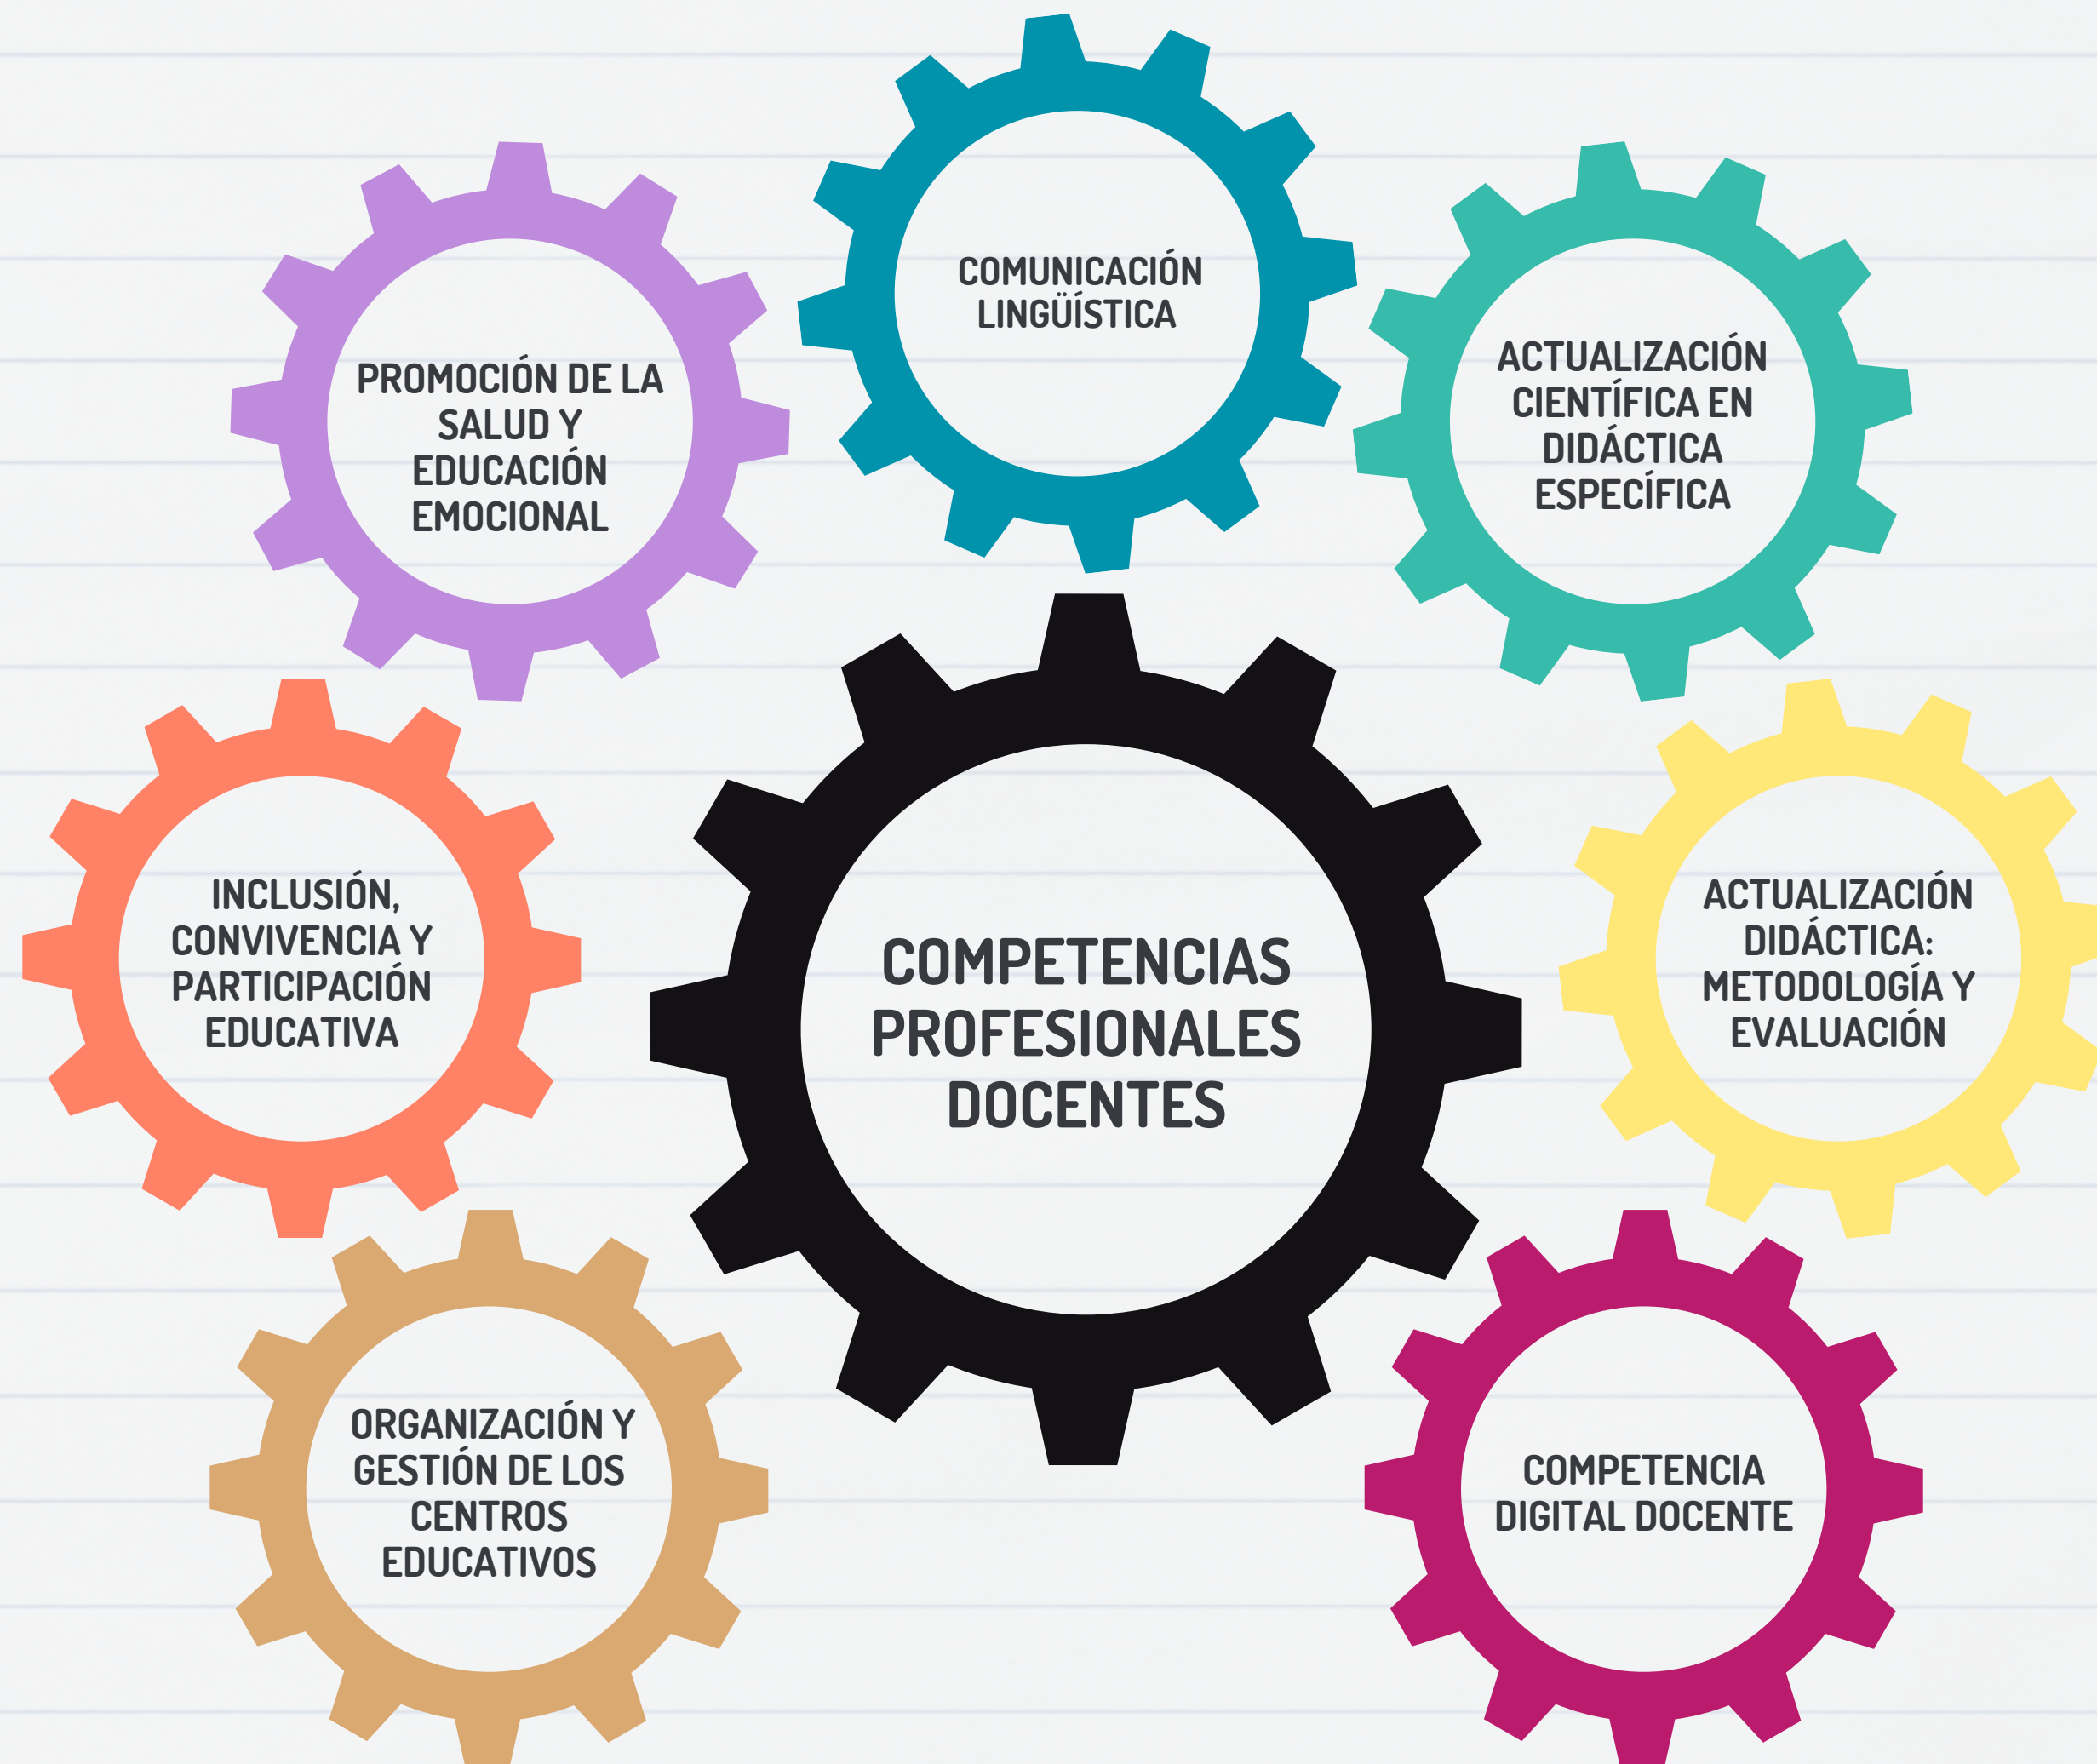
COMUNICACIÓN LINGÜÍSTICA

PROMOCIÓN DE LA SALUD Y EDUCACIÓN EMOCIONAL

ACTUALIZACIÓN CIENTÍFICA EN DIDÁCTICA ESPECÍFICA

COMPETENCIAS PROFESIONALES DOCENTES

INCLUSIÓN, CONVIVENCIA Y PARTICIPACIÓN EDUCATIVA

ACTUALIZACIÓN DIDÁCTICA: METODOLOGÍA Y EVALUACIÓN

ORGANIZACIÓN Y GESTIÓN DE LOS CENTROS EDUCATIVOS

COMPETENCIA DIGITAL DOCENTE